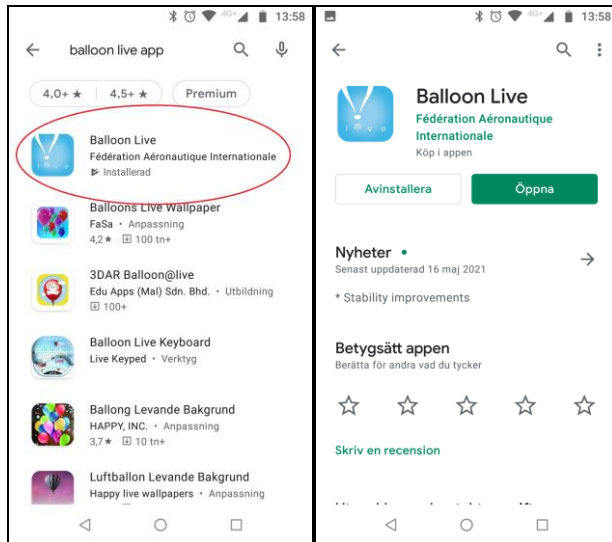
13:58

balloon live app

4,0+ ★

4,5+ ★

Premium

Balloon Live
Fédération Aéronautique Internationale
Installerad

Balloons Live Wallpaper
FaSa • Anpassning
4,2★ 100 tn+

3DAR Balloon@live
Edu Apps (Mal) Sdn. Bhd. • Utbildning
100+

Balloon Live Keyboard
Live Keyped • Verktyg

Ballong Levande Bakgrund
HAPPY, INC. • Anpassning
3,7★ 10 tn+

Luftballon Levande Bakgrund
Happy live wallpapers • Anpassning

13:58

Balloon Live
Fédération Aéronautique Internationale
Köp i appen

Avinstallera

Öppna

Nyheter •
Senast uppdaterad 16 maj 2021

* Stability improvements

Betygsätt appen
Berätta för andra vad du tycker

Skriv en recension

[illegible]